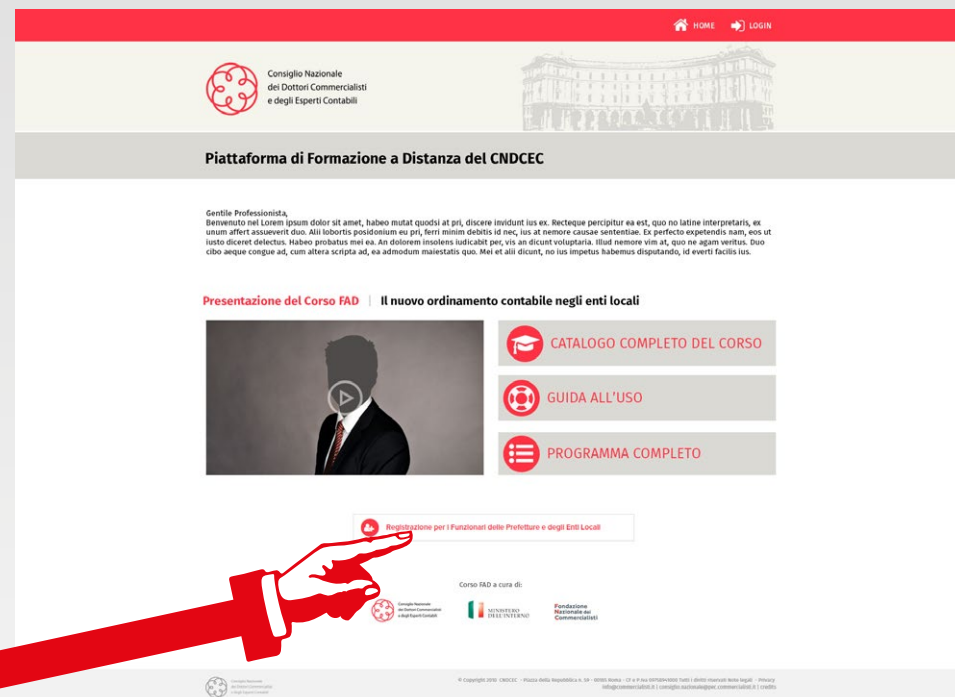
HOME LOGIN

Consiglio Nazionale dei Dottori Commercialisti e degli Esperti Contabili

Piattaforma di Formazione a Distanza del CNDCEC

Gentile Professionista,
Benvenuto nel Lorem ipsum dolor sit amet, habeo mutat quodsi at pri, discere invidunt ius ex. Recteque percipitur ea est, quo no latine interpretaris, ex unum affert assueverit duo. Alii lobortis posidonium eu pri, ferri minim debitis id nec, ius at nemore causae sententiae. Ex perfecto expetendis nam, eos ut iusto diceret delectus. Habeo probatus mei ea. An dolorem insolens iudicabit per, vis an dicunt voluptaria. Illud nemore vim at, quo ne agam veritus. Duo cibo aeque congue ad, cum altera scripta ad, ea admodum maiestatis quo. Mei et alii dicunt, no ius impetus habemus disputando, id everti facilis ius.

Presentazione del Corso FAD | Il nuovo ordinamento contabile negli enti locali

CATALOGO COMPLETO DEL CORSO

GUIDA ALL'USO

PROGRAMMA COMPLETO

Registrazione per i Funzionari delle Prefetture e degli Enti Locali

Corso FAD a cura di:

Consiglio Nazionale dei Dottori Commercialisti e degli Esperti Contabili

MINISTERO DELL'INTERNO

Fondazione Nazionale dei Commercialisti

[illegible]